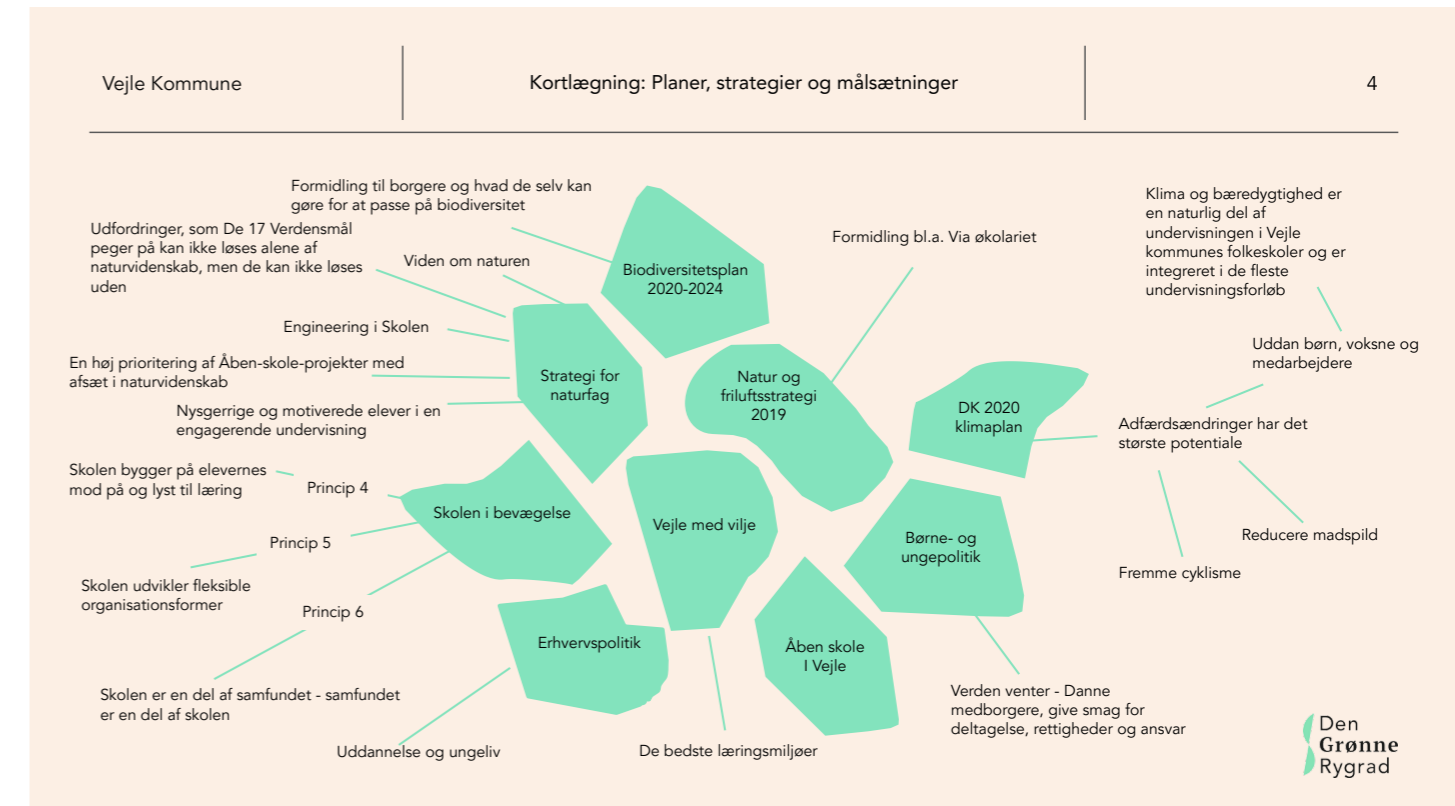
Vejle Kommune

Kortlægning: Planer, strategier og målsætninger

4

Formidling til borgere og hvad de selv kan gøre for at passe på biodiversitet

Udfordringer, som De 17 Verdensmål peger på kan ikke løses alene af naturvidenskab, men de kan ikke løses uden

Viden om naturen

Biodiversitetsplan 2020-2024

Formidling bl.a. Via økolariet

Klima og bæredygtighed er en naturlig del af undervisningen i Vejle kommunes folkeskoler og er integreret i de fleste undervisningsforløb

Engineering i Skolen

En høj prioritering af Åben-skole-projekter med afsæt i naturvidenskab

Strategi for naturfag

Natur og friluftsstrategi 2019

Uddan børn, voksne og medarbejdere

Nysgerrige og motiverede elever i en engagerende undervisning

DK 2020 klimaplan

Adfærdsændringer har det største potentiale

Skolen bygger på elevernes mod på og lyst til læring

Princip 4

Skolen i bevægelse

Vejle med vilje

Princip 5

Børne- og ungepolitik

Reducere madspild

Skolen udvikler fleksible organisationsformer

Fremme cyklisme

Princip 6

Erhvervspolitik

Åben skole I Vejle

Skolen er en del af samfundet - samfundet er en del af skolen

Verden venter - Danne medborgere, give smag for deltagelse, rettigheder og ansvar

Uddannelse og ungeliv

De bedste læringsmiljøer

Den Grønne Rygrad